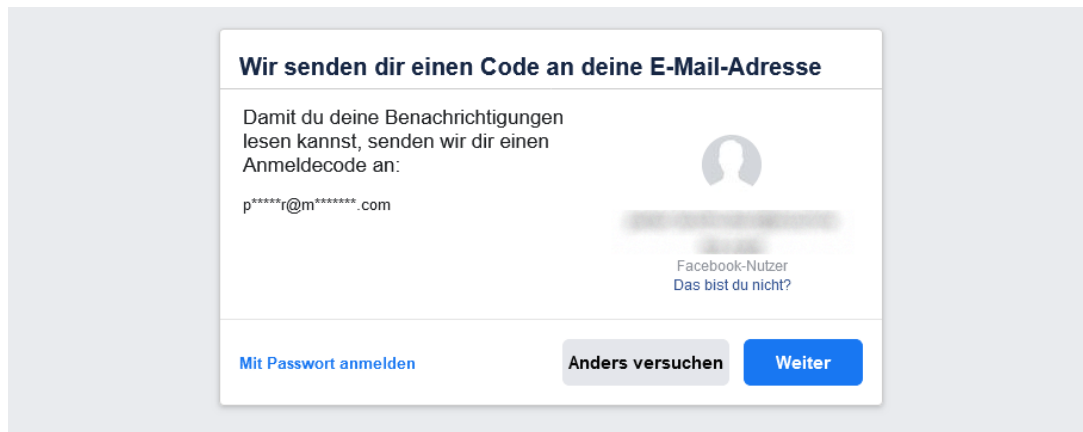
Wir senden dir einen Code an deine E-Mail-Adresse

Damit du deine Benachrichtigungen lesen kannst, senden wir dir einen Anmeldecode an:

p*****r@m*******.com

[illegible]

Facebook-Nutzer
Das bist du nicht?

Mit Passwort anmelden

Anders versuchen

Weiter